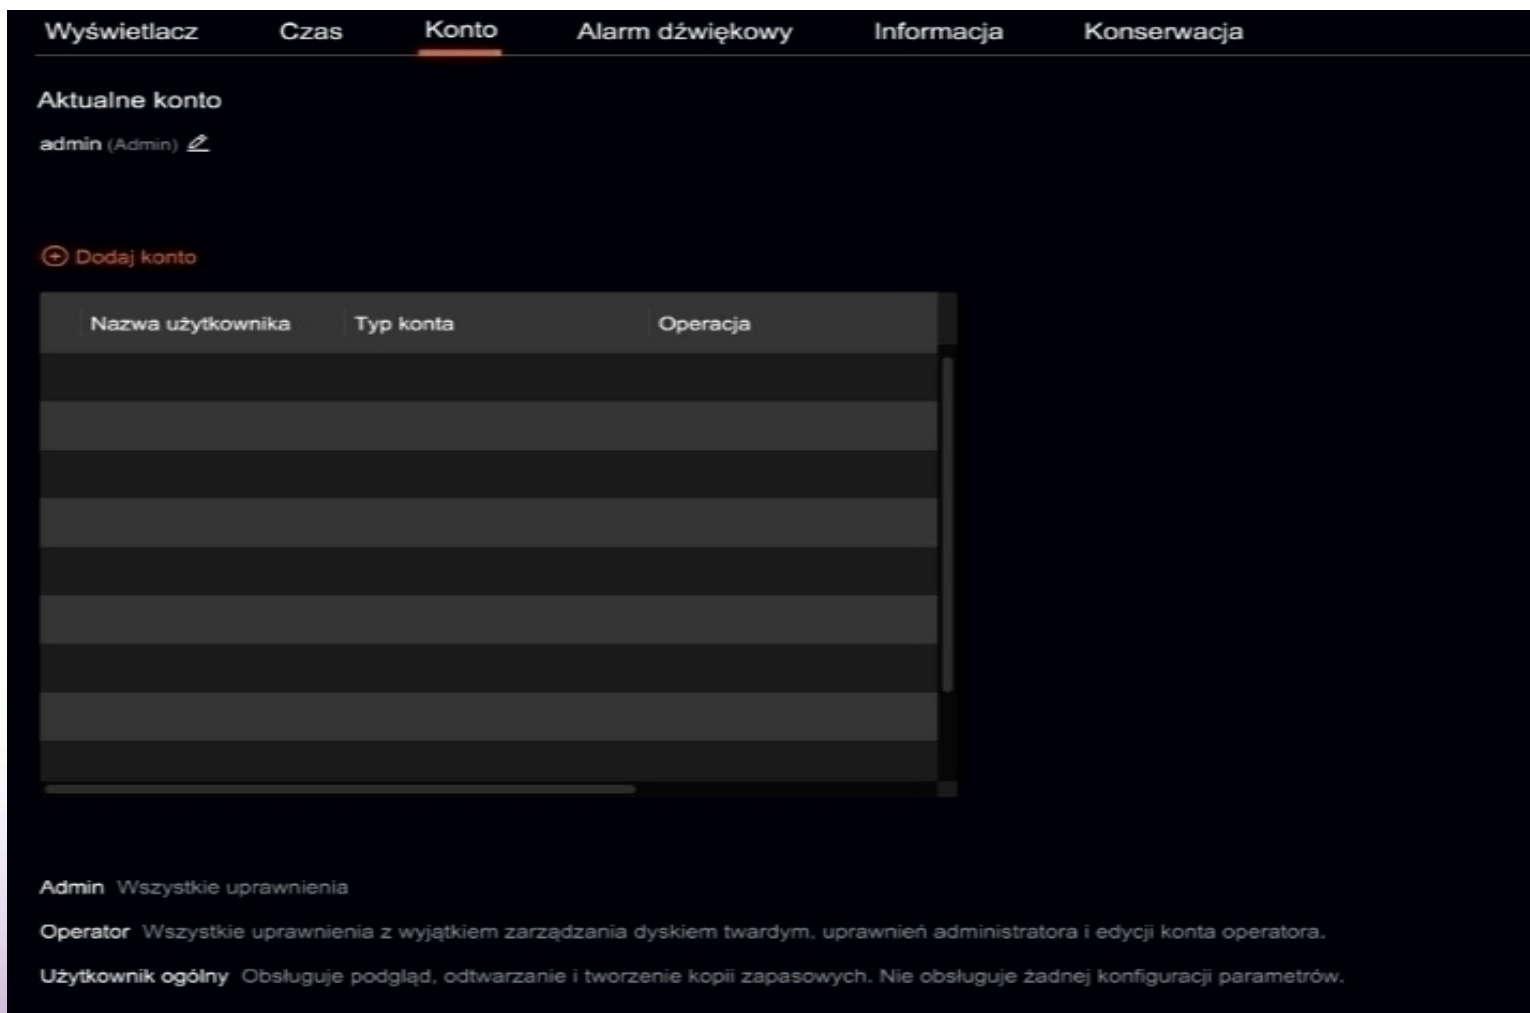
Wyświetlacz Czas Konto Alarm dźwiękowy Informacja Konserwacja

Aktualne konto

admin (Admin)

Dodaj konto

| Nazwa użytkownika | Typ konta | Operacja |
|---|---|---|

Admin Wszystkie uprawnienia

Operator Wszystkie uprawnienia z wyjątkiem zarządzania dyskiem twardym, uprawnień administratora i edycji konta operatora.

Użytkownik ogólny Obsługuje podgląd, odtwarzanie i tworzenie kopii zapasowych. Nie obsługuje żadnej konfiguracji parametrów.